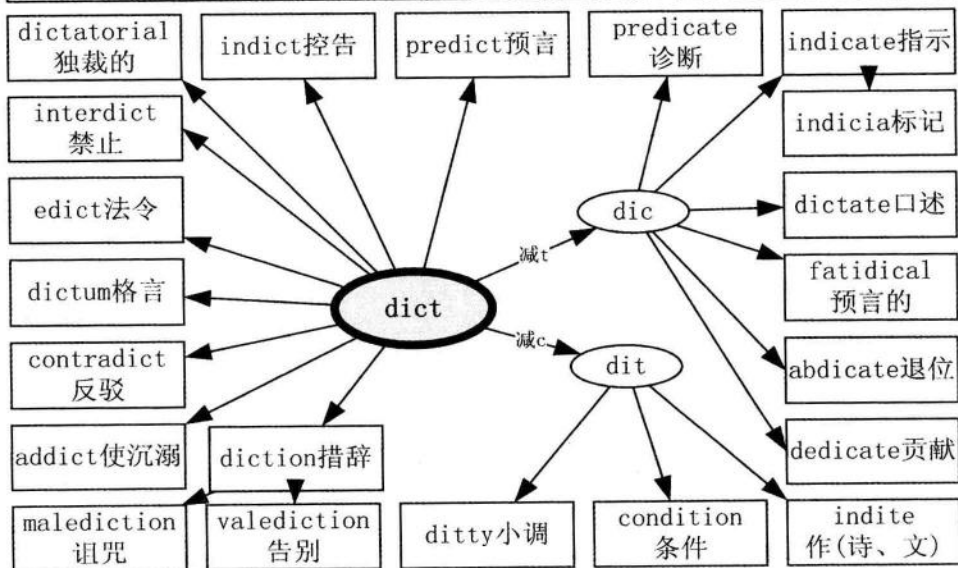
dictatorial 独裁的

indict控告

predict预言

predicate 诊断

indicate指示

indicia标记

interdict 禁止

edict法令

dic

dictate口述

减t

fatidical 预言的

dictum格言

dict

减c

contradict 反驳

dit

abdicate退位

addict使沉溺

diction措辞

dedicate贡献

malediction 诅咒

valediction 告别

ditty小调

condition 条件

indite 作(诗、文)